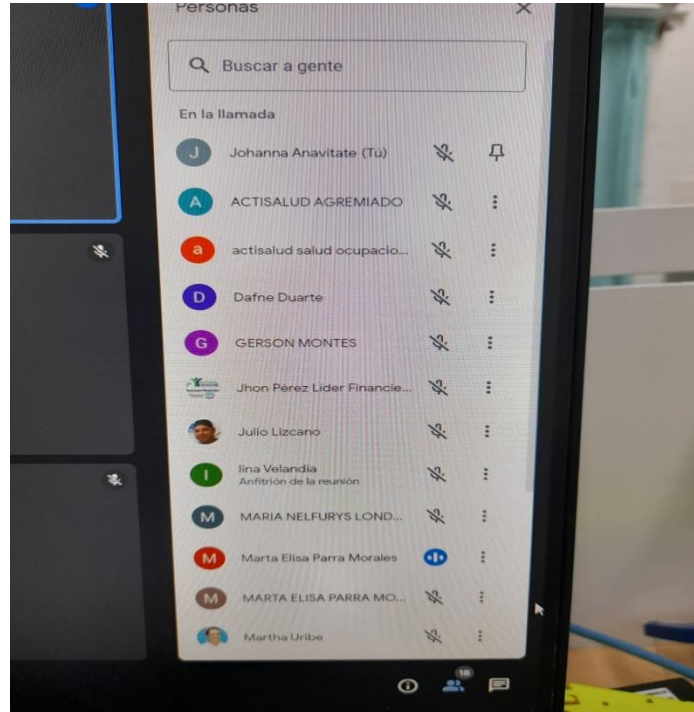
Personas

Buscar a gente

En la llamada

J Johanna Anavitate (Tú)

A ACTISALUD AGREMIADO

a actisalud salud ocupacio...

D Dafne Duarte

G GERSON MONTES

Jhon Pérez Lider Financie...

Julio Lizcano

I lina Velandia
Anfitrión de la reunión

M MARIA NELFURYS LOND...

M Marta Elisa Parra Morales

M MARTA ELISA PARRA MO...

Martha Uribe

18